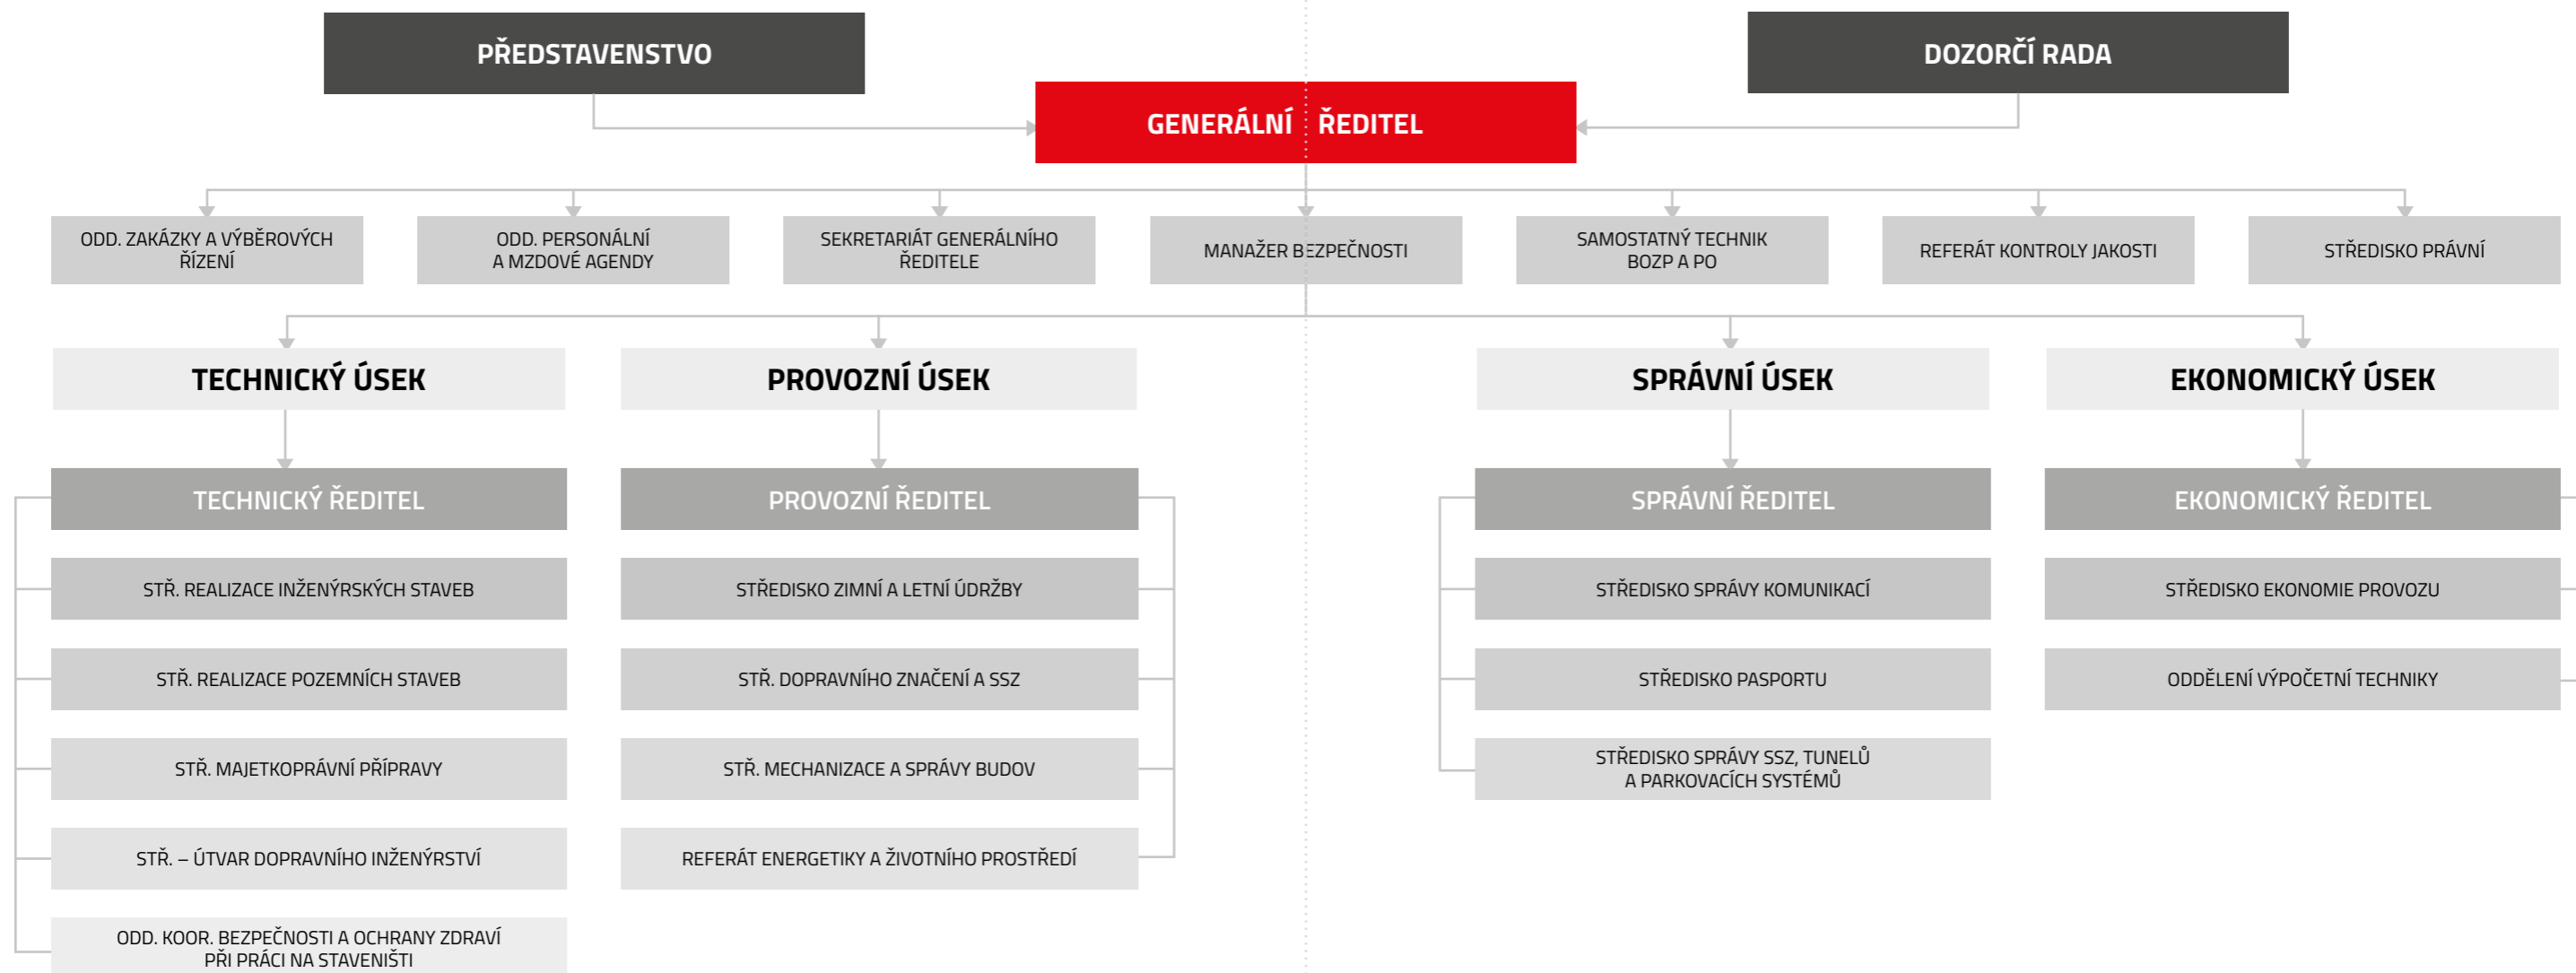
PŘEDSTAVENSTVO

DOZORČÍ RADA

GENERÁLNÍ ŘEDITEL

ODD. ZAKÁZKY A VÝBĚROVÝCH ŘÍZENÍ

ODD. PERSONÁLNÍ A MZDOVÉ AGENDY

SEKRETARIÁT GENERÁLNÍHO ŘEDITELE

MANAŽER BEZPEČNOSTI

SAMOSTATNÝ TECHNIK BOZP A PO

REFERÁT KONTROLY JAKOSTI

STŘEDISKO PRÁVNÍ

TECHNICKÝ ÚSEK

TECHNICKÝ ŘEDITEL

STŘ. REALIZACE INŽENÝRSKÝCH STAVEB

STŘ. REALIZACE POZEMNÍCH STAVEB

STŘ. MAJETKOPRÁVNÍ PŘÍPRAVY

STŘ. – ÚTVAR DOPRAVNÍHO INŽENÝRSTVÍ

ODD. KOOR. BEZPEČNOSTI A OCHRANY ZDRAVÍ PŘI PRÁCI NA STAVENIŠTI

PROVOZNÍ ÚSEK

PROVOZNÍ ŘEDITEL

STŘEDISKO ZIMNÍ A LETNÍ ÚDRŽBY

STŘ. DOPRAVNÍHO ZNAČENÍ A SSZ

STŘ. MECHANIZACE A SPRÁVY BUDOV

REFERÁT ENERGETIKY A ŽIVOTNÍHO PROSTŘEDÍ

SPRÁVNÍ ÚSEK

SPRÁVNÍ ŘEDITEL

STŘEDISKO SPRÁVY KOMUNIKACÍ

STŘEDISKO PASPORTU

STŘEDISKO SPRÁVY SSZ, TUNELŮ A PARKOVACÍCH SYSTÉMŮ

EKONOMICKÝ ÚSEK

EKONOMICKÝ ŘEDITEL

STŘEDISKO EKONOMIE PROVOZU

ODDĚLENÍ VÝPOČETNÍ TECHNIKY